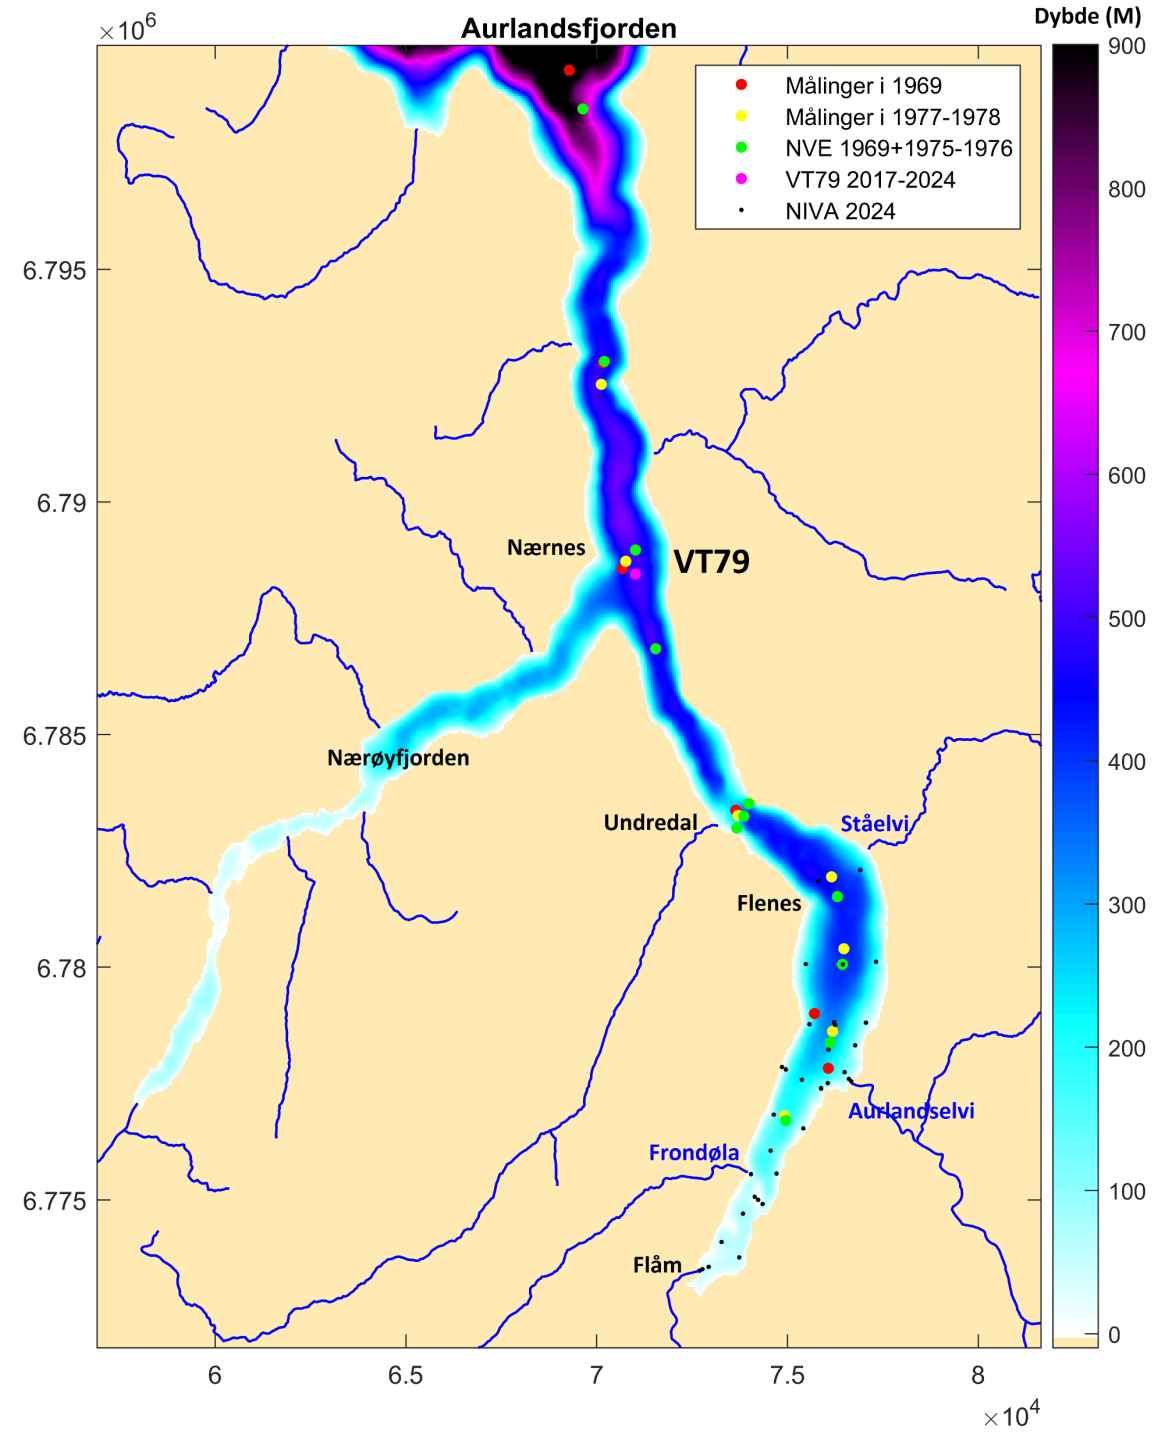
Aurlandsfjorden

$\times 10^6$

Dybde (M)

Målinger i 1969
Målinger i 1977-1978
NVE 1969+1975-1976
VT79 2017-2024
NIVA 2024

6.795
6.79
6.785
6.78
6.775

Nærnes
VT79
Nærøyfjorden
Undredal
Ståelvi
Flenes
Aurlandselvi
Frondøla
Flåm

6
6.5
7
7.5
8

$\times 10^4$

900
800
700
600
500
400
300
200
100
0